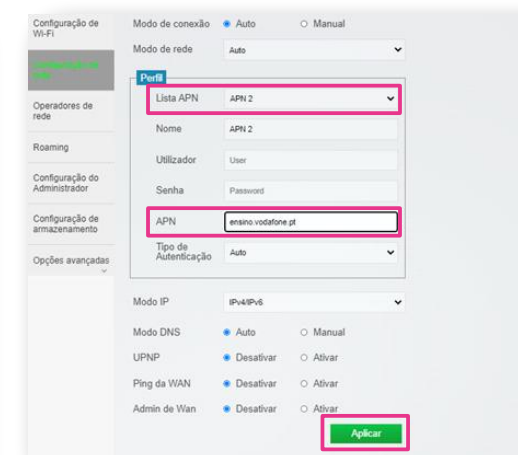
Configuração de Wi-Fi

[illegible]

Operadores de rede

Roaming

Configuração do Administrador

Configuração de armazenamento

Opções avançadas

Modo de conexão Auto Manual

Modo de rede Auto

Perfil

Lista APN APN 2

Nome APN 2

Utilizador User

Senha Password

APN ensino.vodafone.pt

Tipo de Autenticação Auto

Modo IP IPv4/IPv6

Modo DNS Auto Manual

UPNP Desativar Ativar

Ping da WAN Desativar Ativar

Admin de Wan Desativar Ativar

Aplicar